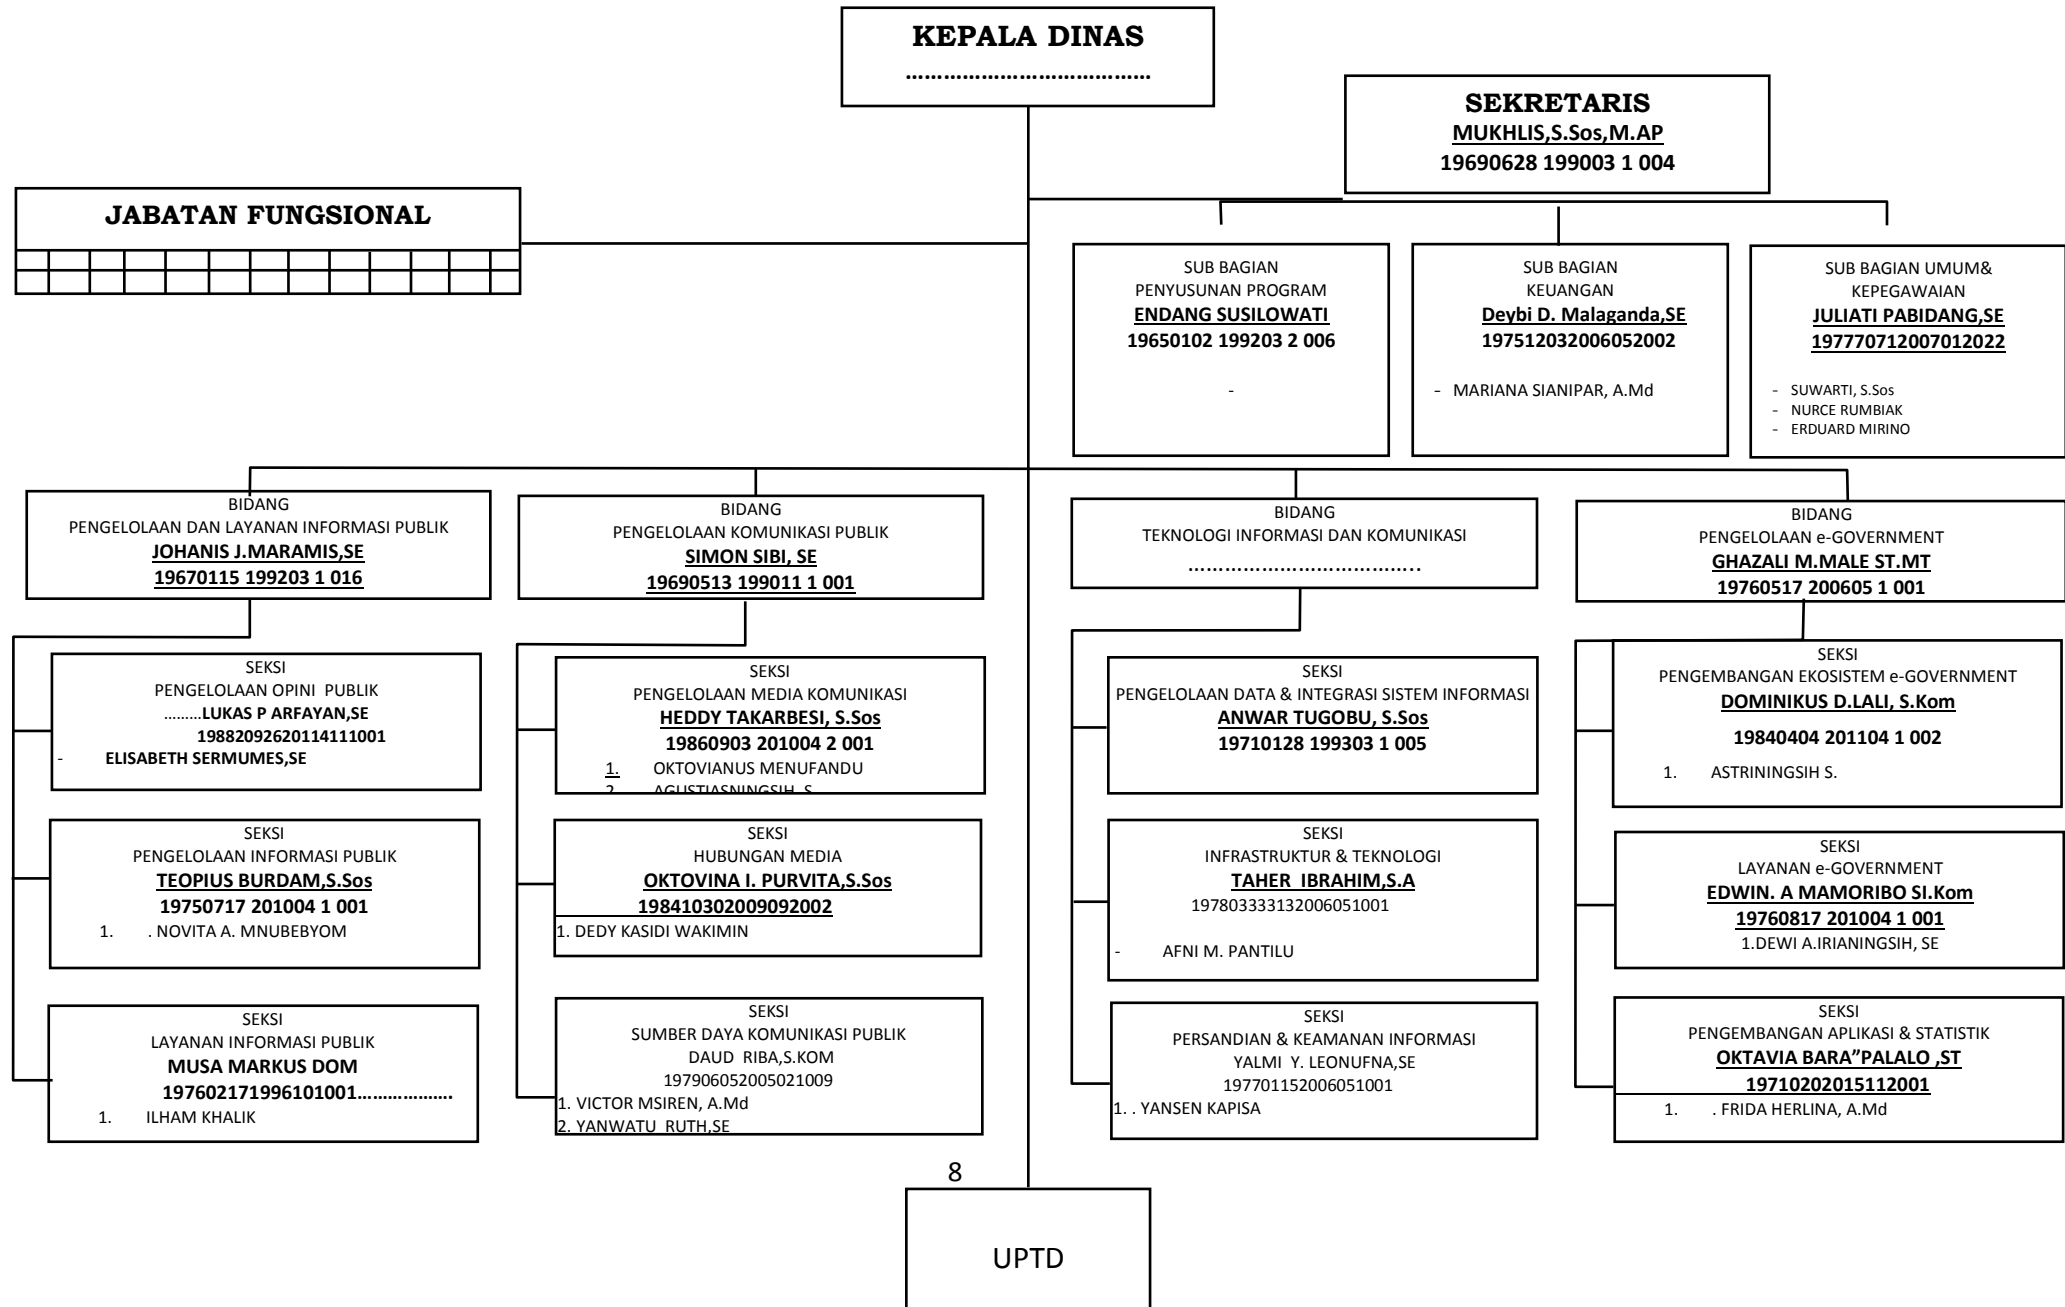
KEPALA DINAS
…………………………….

SEKRETARIS
MUKHLIS,S.Sos,M.AP
19690628 199003 1 004

JABATAN FUNGSIONAL

SUB BAGIAN
PENYUSUNAN PROGRAM
ENDANG SUSILOWATI
19650102 199203 2 006
-

SUB BAGIAN
KEUANGAN
Deybi D. Malaganda,SE
197512032006052002
- MARIANA SIANIPAR, A.Md

SUB BAGIAN UMUM&
KEPEGAWAIAN
JULIATI PABIDANG,SE
197770712007012022
- SUWARTI, S.Sos
- NURCE RUMBIAK
- ERDUARD MIRINO

BIDANG
PENGELOLAAN DAN LAYANAN INFORMASI PUBLIK
JOHANIS J.MARAMIS,SE
19670115 199203 1 016

BIDANG
PENGELOLAAN KOMUNIKASI PUBLIK
SIMON SIBI, SE
19690513 199011 1 001

BIDANG
TEKNOLOGI INFORMASI DAN KOMUNIKASI
……………………………..

BIDANG
PENGELOLAAN e-GOVERNMENT
GHAZALI M.MALE ST.MT
19760517 200605 1 001

SEKSI
PENGELOLAAN OPINI PUBLIK
………LUKAS P ARFAYAN,SE
19882092620114111001
- ELISABETH SERMUMES,SE

SEKSI
PENGELOLAAN INFORMASI PUBLIK
TEOPIUS BURDAM,S.Sos
19750717 201004 1 001
1. . NOVITA A. MNUBEBYOM

SEKSI
LAYANAN INFORMASI PUBLIK
MUSA MARKUS DOM
197602171996101001………………
1. ILHAM KHALIK

SEKSI
PENGELOLAAN MEDIA KOMUNIKASI
HEDDY TAKARBESI, S.Sos
19860903 201004 2 001
1. OKTOVIANUS MENUFANDU
2. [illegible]

SEKSI
HUBUNGAN MEDIA
OKTOVINA I. PURVITA,S.Sos
198410302009092002
1. DEDY KASIDI WAKIMIN

SEKSI
SUMBER DAYA KOMUNIKASI PUBLIK
DAUD RIBA,S.KOM
197906052005021009
1. VICTOR MSIREN, A.Md
2. YANWATU RUTH,SE

SEKSI
PENGELOLAAN DATA & INTEGRASI SISTEM INFORMASI
ANWAR TUGOBU, S.Sos
19710128 199303 1 005

SEKSI
INFRASTRUKTUR & TEKNOLOGI
TAHER IBRAHIM,S.A
197803333132006051001
- AFNI M. PANTILU

SEKSI
PERSANDIAN & KEAMANAN INFORMASI
YALMI Y. LEONUFNA,SE
197701152006051001
1. . YANSEN KAPISA

SEKSI
PENGEMBANGAN EKOSISTEM e-GOVERNMENT
DOMINIKUS D.LALI, S.Kom
19840404 201104 1 002
1. ASTRININGSIH S.

SEKSI
LAYANAN e-GOVERNMENT
EDWIN. A MAMORIBO SI.Kom
19760817 201004 1 001
1.DEWI A.IRIANINGSIH, SE

SEKSI
PENGEMBANGAN APLIKASI & STATISTIK
OKTAVIA BARA"PALALO ,ST
19710202015112001
1. . FRIDA HERLINA, A.Md

8

UPTD